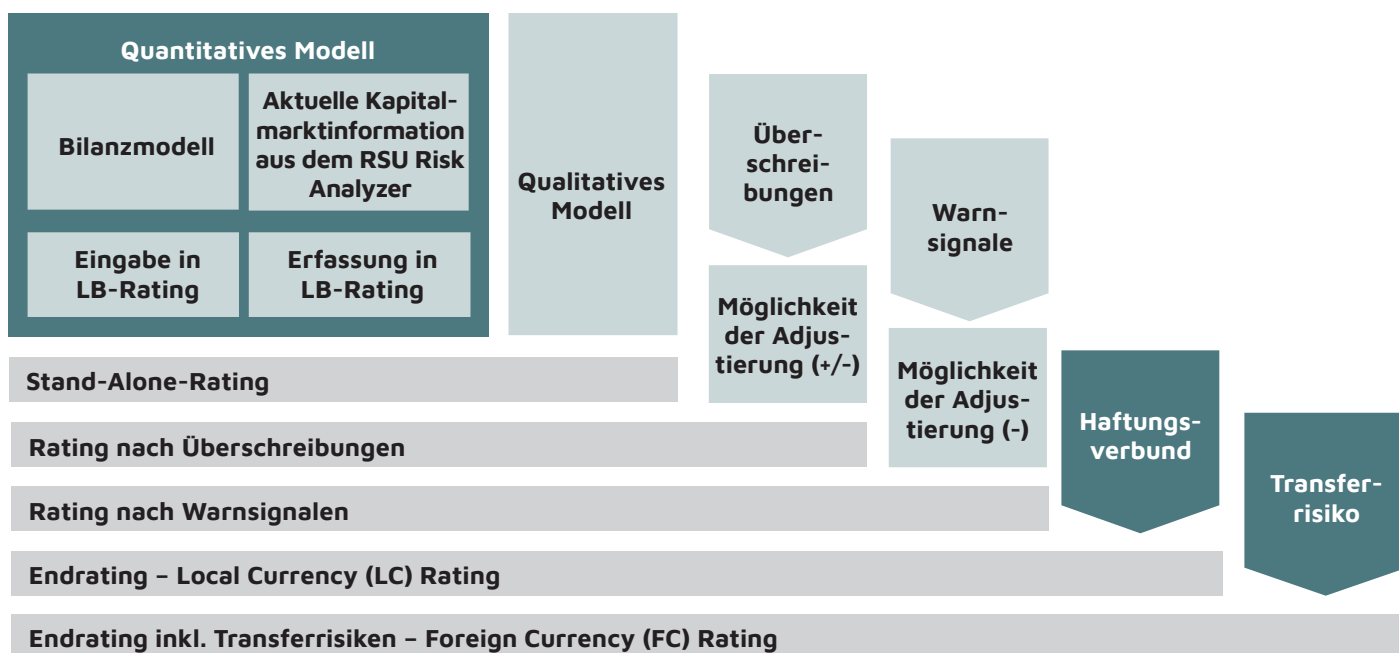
Quantitatives Modell

Bilanzmodell

Aktuelle Kapitalmarktinformation aus dem RSU Risk Analyzer

Eingabe in LB-Rating

Erfassung in LB-Rating

Qualitatives Modell

Überschreibungen

Möglichkeit der Adjustierung (+/-)

Warnsignale

Möglichkeit der Adjustierung (-)

Haftungsverbund

Transferrisiko

Stand-Alone-Rating

Rating nach Überschreibungen

Rating nach Warnsignalen

Endrating – Local Currency (LC) Rating

Endrating inkl. Transferrisiken – Foreign Currency (FC) Rating